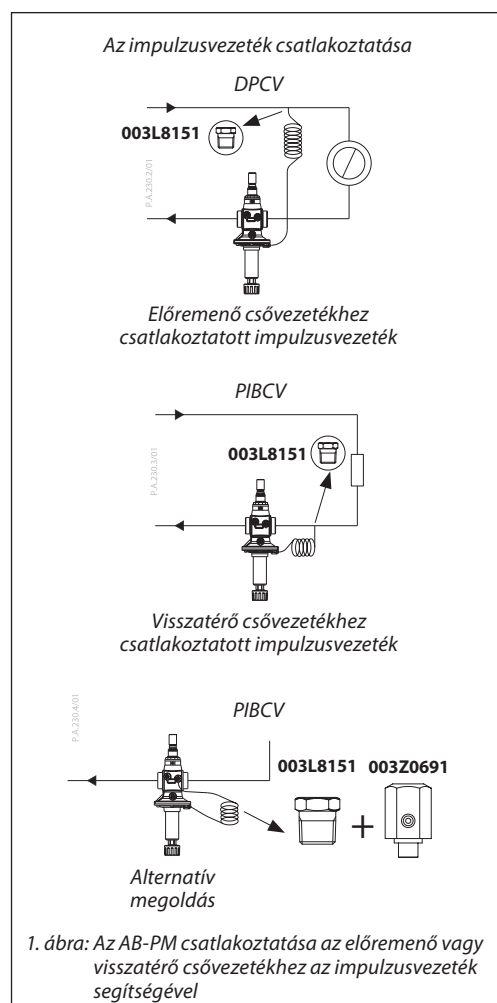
Az impulzusvezeték csatlakoztatása

DPCV

003L8151

P.A.230.2/01

Előremenő csővezetékhez csatlakoztatott impulzusvezeték

PIBCV

003L8151

P.A.230.3/01

Visszatérő csővezetékhez csatlakoztatott impulzusvezeték

P.A.230.4/01

PIBCV

003L8151 003Z0691

+

Alternatív megoldás

1. ábra: Az AB-PM csatlakoztatása az előremenő vagy visszatérő csővezetékhez az impulzusvezeték segítségével